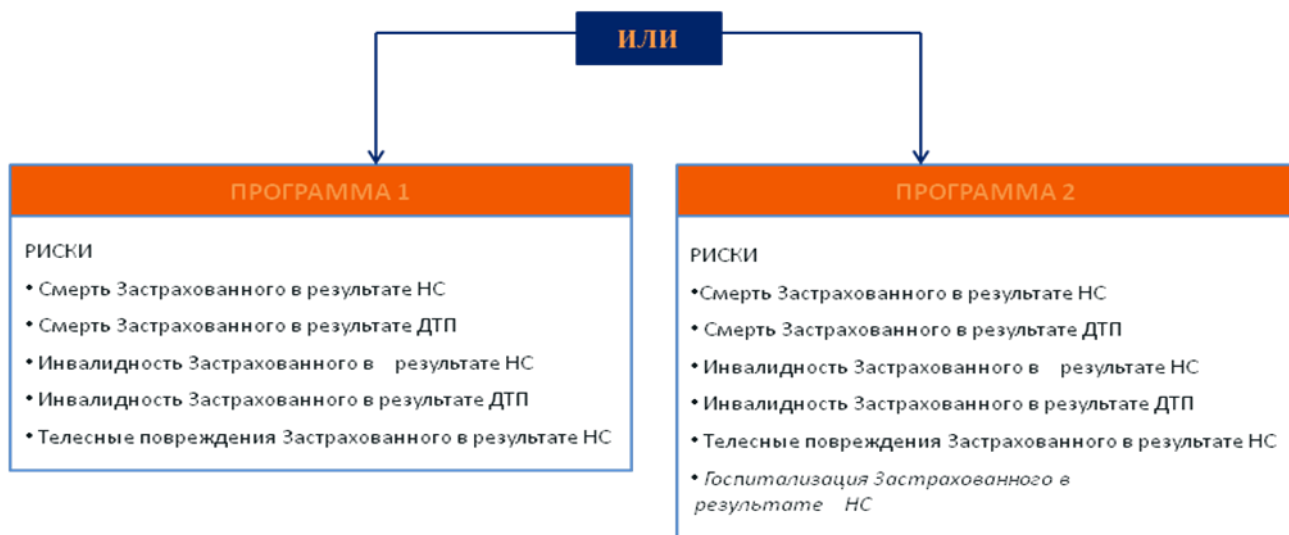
ИЛИ

ПРОГРАММА 1

РИСКИ

• Смерть Застрахованного в результате НС

• Смерть Застрахованного в результате ДТП

• Инвалидность Застрахованного в результате НС

• Инвалидность Застрахованного в результате ДТП

• Телесные повреждения Застрахованного в результате НС

ПРОГРАММА 2

РИСКИ

•Смерть Застрахованного в результате НС

• Смерть Застрахованного в результате ДТП

• Инвалидность Застрахованного в результате НС

• Инвалидность Застрахованного в результате ДТП

• Телесные повреждения Застрахованного в результате НС

• Госпитализация Застрахованного в результате НС